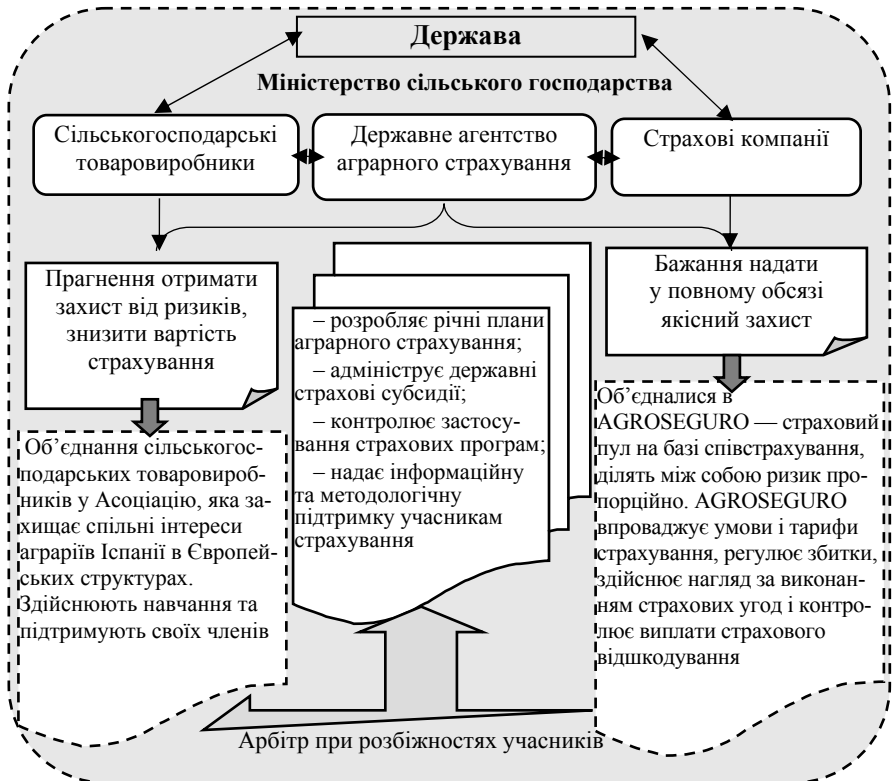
Держава

Міністерство сільського господарства

Сільськогосподарські товаровиробники

Державне агентство аграрного страхування

Страхові компанії

Прагнення отримати захист від ризиків, знизити вартість страхування

– розробляє річні плани аграрного страхування;
– адмініструє державні страхові субсидії;
– контролює застосування страхових програм;
– надає інформаційну та методологічну підтримку учасникам страхування

Бажання надати у повному обсязі якісний захист

Об'єднання сільськогосподарських товаровиробників у Асоціацію, яка захищає спільні інтереси аграріїв Іспанії в Європейських структурах. Здійснюють навчання та підтримують своїх членів

Об'єдналися в AGROSEGURO — страховий пул на базі співстрахування, ділять між собою ризик пропорційно. AGROSEGURO впроваджує умови і тарифи страхування, регулює збитки, здійснює нагляд за виконанням страхових угод і контролює виплати страхового відшкодування

Арбітр при розбіжностях учасників